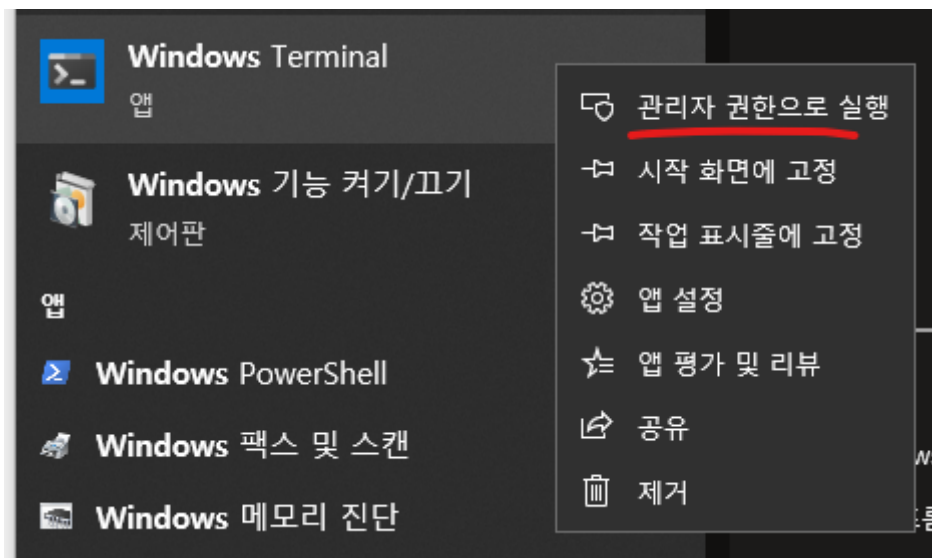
Windows Terminal
앱

Windows 기능 켜기/끄기
제어판

앱

Windows PowerShell

Windows 팩스 및 스캔

Windows 메모리 진단

관리자 권한으로 실행
시작 화면에 고정
작업 표시줄에 고정
앱 설정
앱 평가 및 리뷰
공유
제거